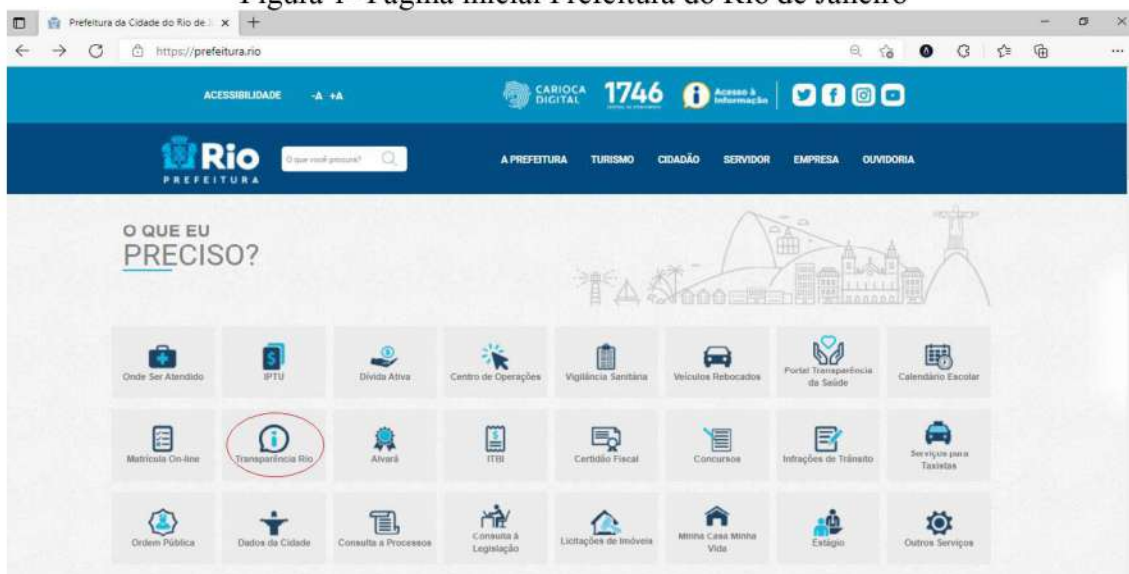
Figura 1 - Página inicial Prefeitura do Rio de Janeiro

Prefeitura da Cidade do Rio de J ×

https://prefeitura.rio

ACESSIBILIDADE -A +A

CARIOCA DIGITAL 1746 Acesso à Informação

Rio PREFEITURA

O que você procura?

A PREFEITURA TURISMO CIDADÃO SERVIDOR EMPRESA OUVIDORIA

O QUE EU PRECISO?

| Onde Ser Atendido | IPTU | Dívida Ativa | Centro de Operações | Vigilância Sanitária | Veículos Rebocados | Portal Transparência da Saúde | Calendário Escolar |
|---|---|---|---|---|---|---|---|
| Matrícula On-line | Transparência Rio | Alvará | ITBI | Certidão Fiscal | Concursos | Infrações de Trânsito | Serviços para Taxistas |
| Ordem Pública | Dados da Cidade | Consulta a Processos | Consulta à Legislação | Licitações de Imóveis | Minha Casa Minha Vida | Estágio | Outros Serviços |